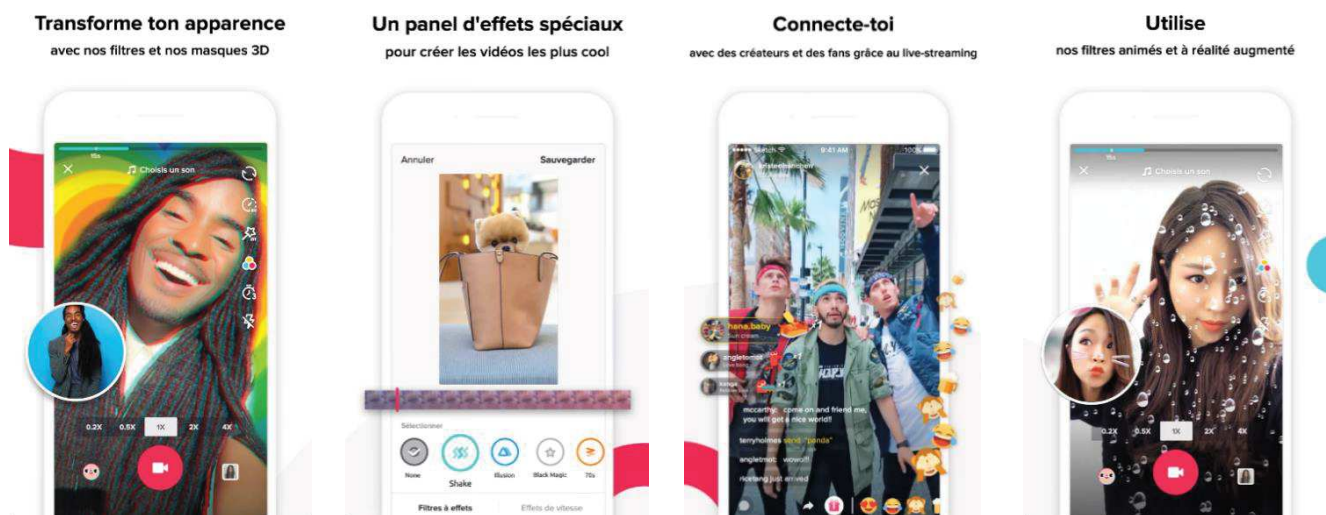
Transforme ton apparence
avec nos filtres et nos masques 3D

15s
Choisis un son
0.2X 0.5X 1X 2X 4X

Un panel d'effets spéciaux
pour créer les vidéos les plus cool

Annuler Sauvegarder
Sélectionner
None Shake Illusion Black Magic 70s
Filtres à effets Effets de vitesse

Connecte-toi
avec des créateurs et des fans grâce au live-streaming

9:41 AM 100%
hana.baby
angletomot
kanga
mccarthy: come on and friend me, you will get a nice world!!
terryholmes send "panda"
angletmot: wow!!
riceang just arrived

Utilise
nos filtres animés et à réalité augmenté

15s
Choisis un son
0.2X 0.5X 1X 2X 4X